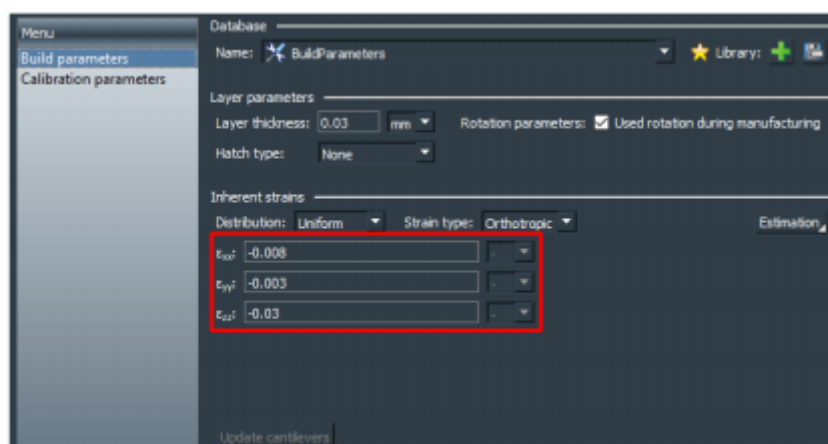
Menu
Build parameters
Calibration parameters

Database
Name: BuildParameters
Library:

Layer parameters
Layer thickness: 0.03 mm
Rotation parameters: Used rotation during manufacturing
Hatch type: None

Inherent strains
Distribution: Uniform
Strain type: Orthotropic
Estimation

$\varepsilon_{xx}$: -0.008 -
$\varepsilon_{yy}$: -0.003 -
$\varepsilon_{zz}$: -0.03 -

Update cantilevers